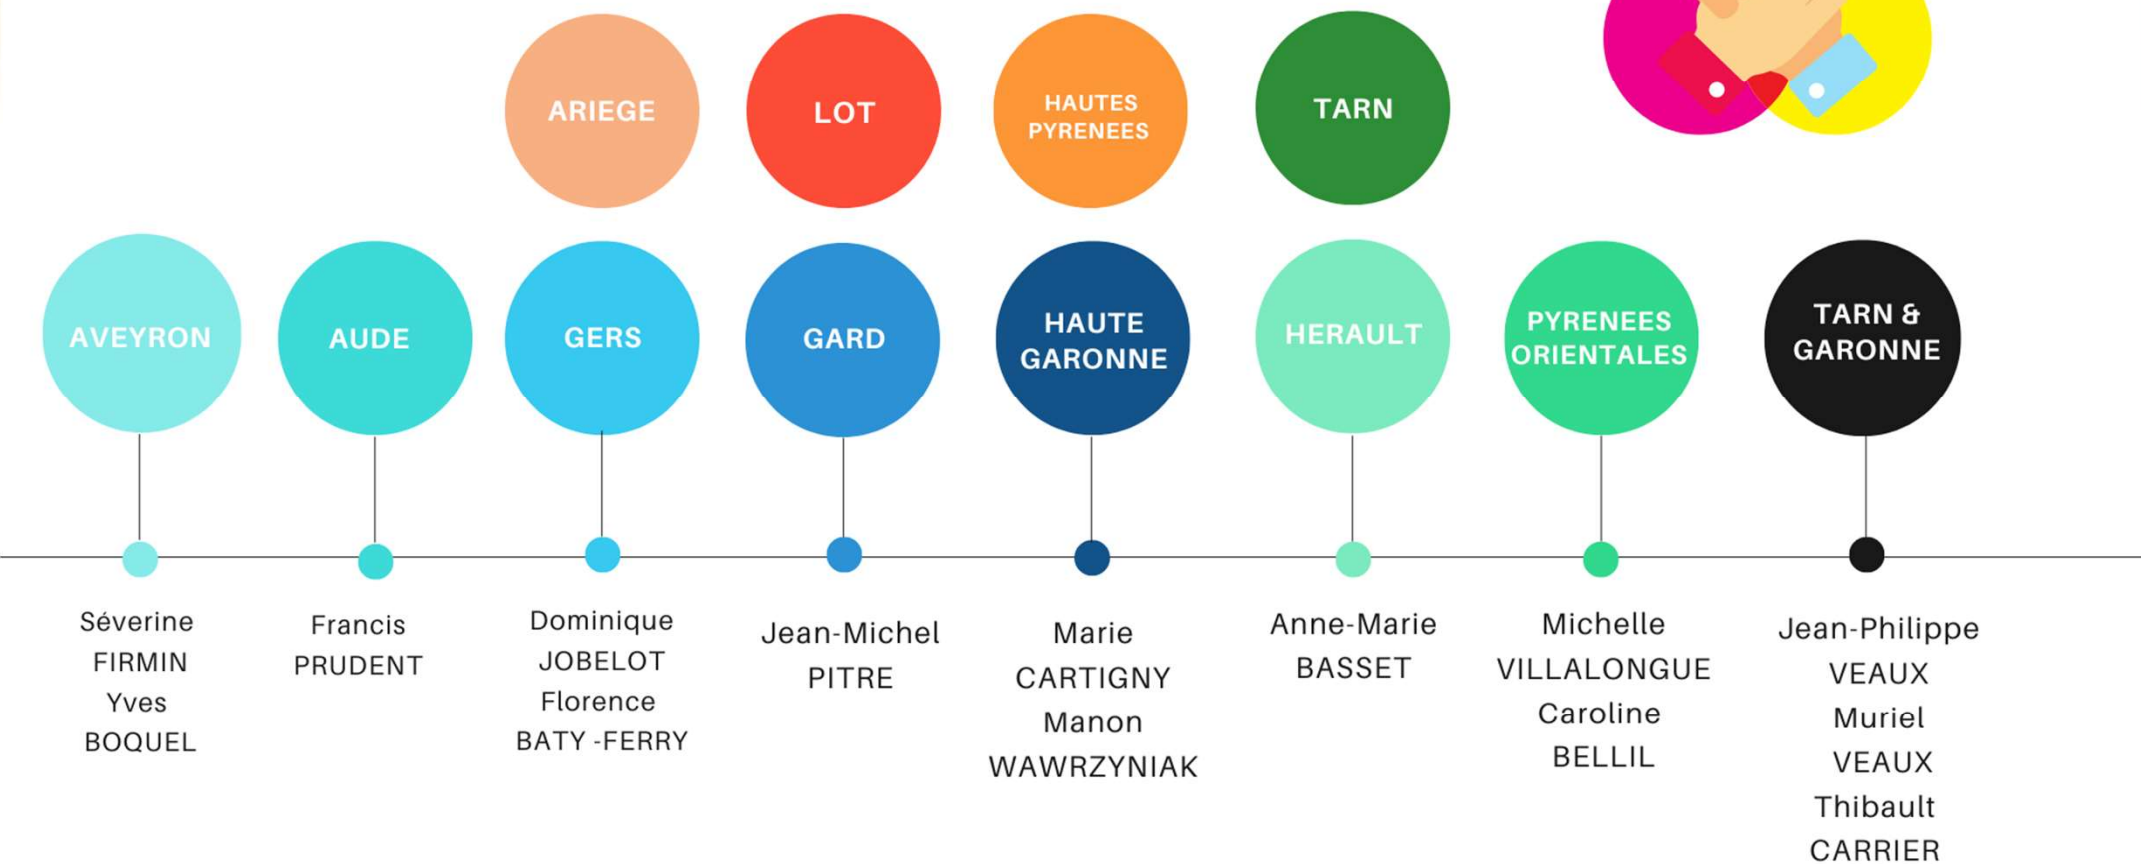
ARIEGE

LOT

HAUTES PYRENEES

TARN

AVEYRON

AUDE

GERS

GARD

HAUTE GARONNE

HERAULT

PYRENEES ORIENTALES

TARN & GARONNE

Séverine FIRMIN Yves BOQUEL

Francis PRUDENT

Dominique JOBELOT Florence BATY -FERRY

Jean-Michel PITRE

Marie CARTIGNY Manon WAWRZYNIAK

Anne-Marie BASSET

Michelle VILLALONGUE Caroline BELLIL

Jean-Philippe VEAUX Muriel VEAUX Thibault CARRIER